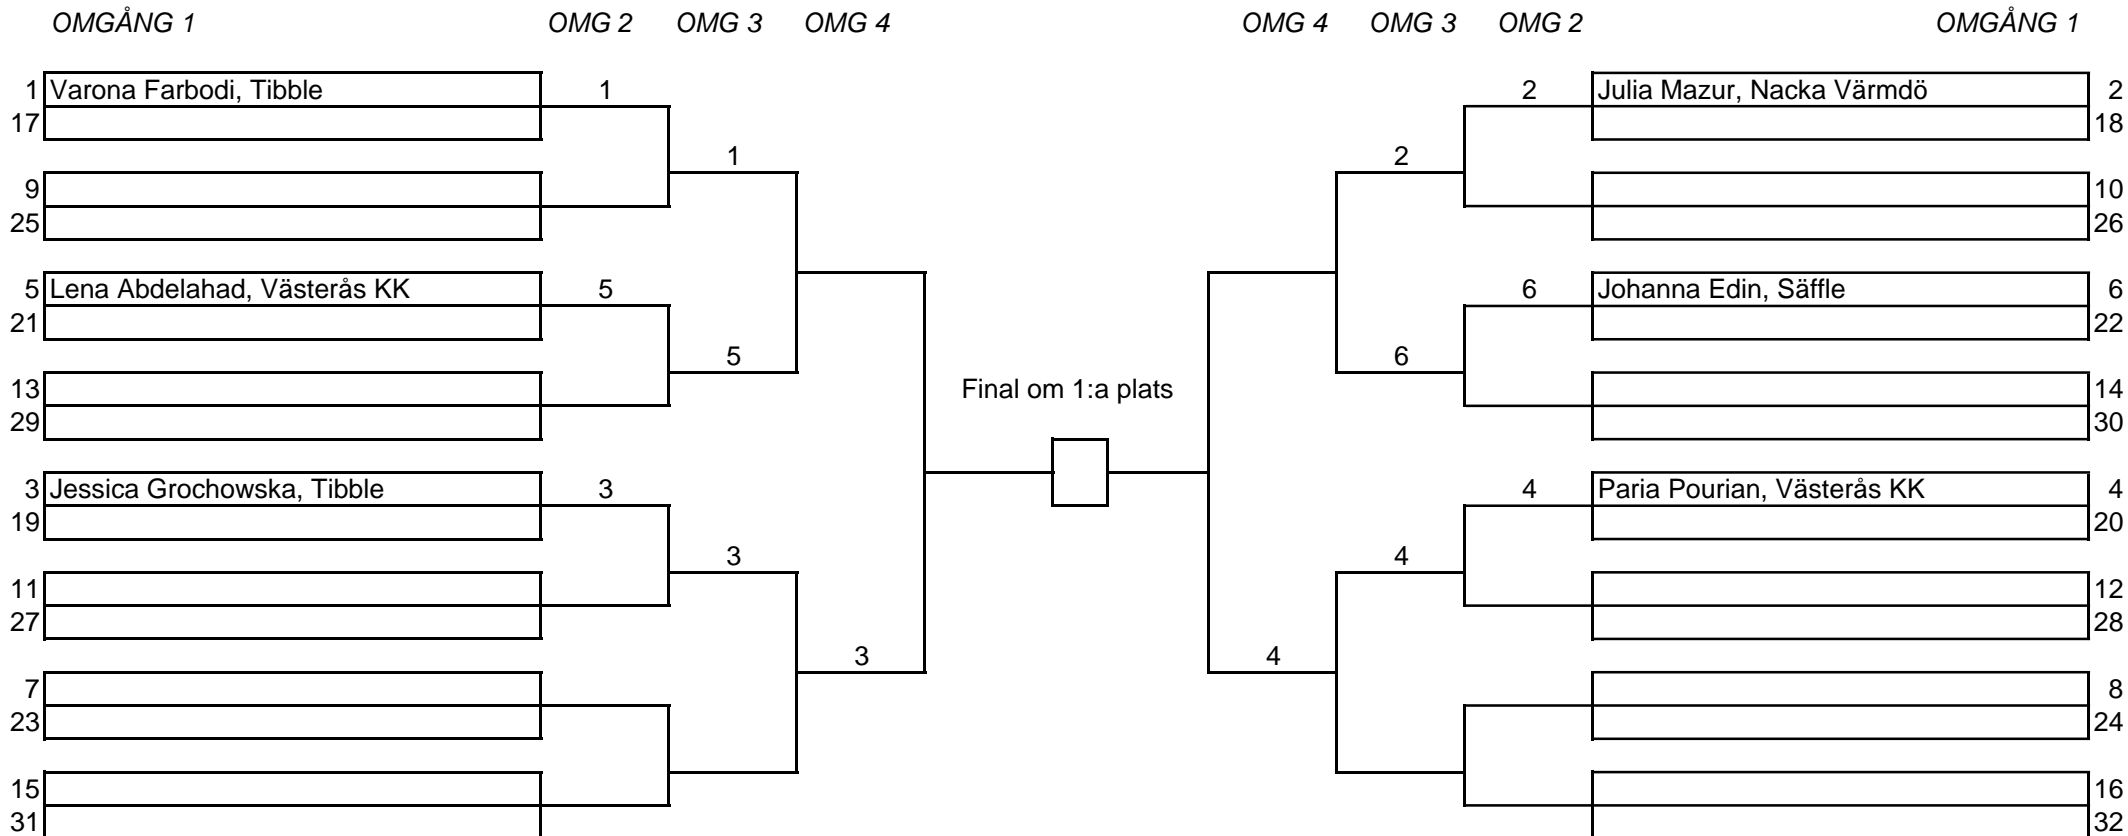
OMGÅNG 1 OMG 2 OMG 3 OMG 4

OMG 4 OMG 3 OMG 2 OMGÅNG 1

1 Varona Farbodi, Tibble
17
9
25
5 Lena Abdelahad, Västerås KK
21
13
29
3 Jessica Grochowska, Tibble
19
11
27
7
23
15
31

1
5
3

1
5
3

3

Final om 1:a plats

4

2
6
4

2
6
4

Julia Mazur, Nacka Värmdö 2
18
10
26
Johanna Edin, Säffle 6
22
14
30
Paria Pourian, Västerås KK 4
20
12
28
8
24
16
32